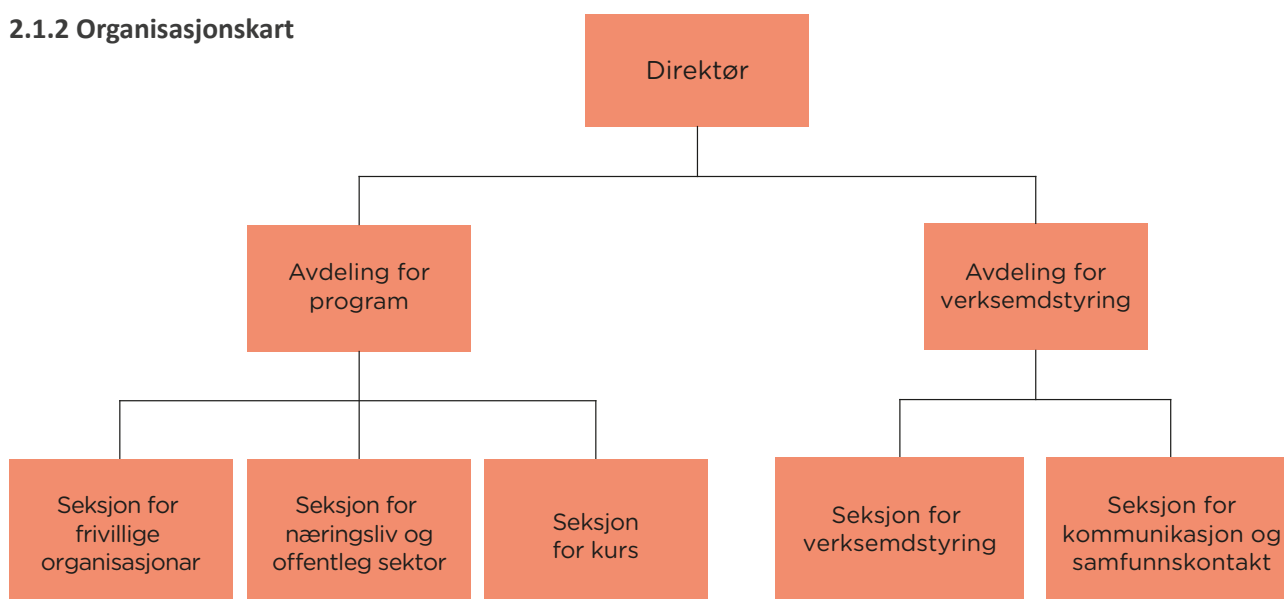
2.1.2 Organisasjonskart

Direktør

Avdeling for program

Avdeling for verksemdstyring

Seksjon for frivillige organisasjonar

Seksjon for næringsliv og offentleg sektor

Seksjon for kurs

Seksjon for verksemdstyring

Seksjon for kommunikasjon og samfunnskontakt